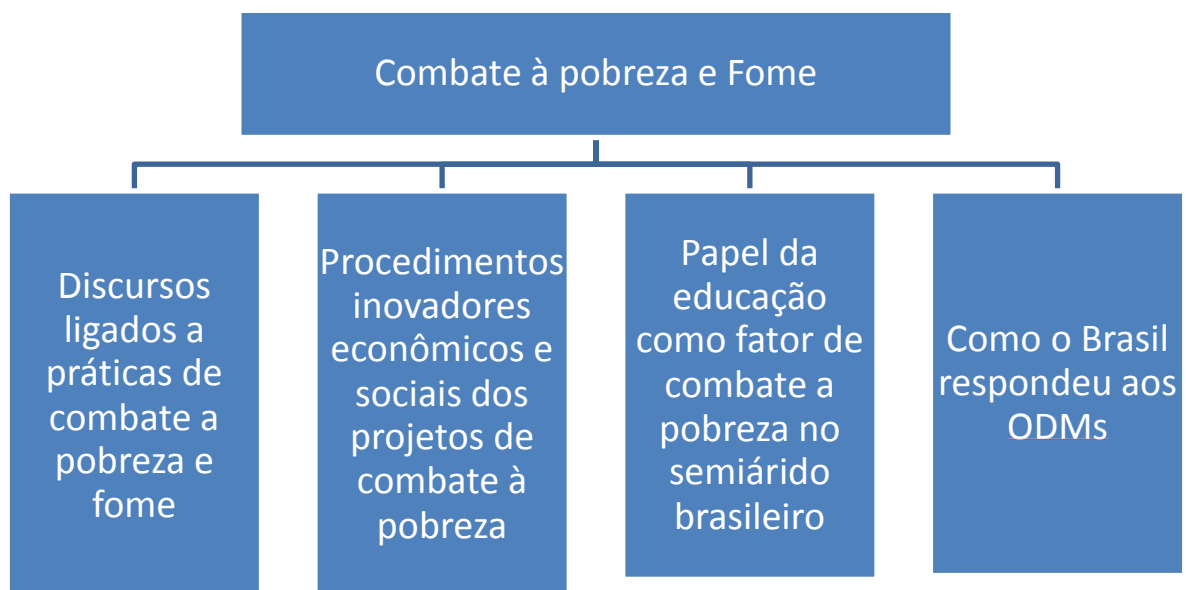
Combate à pobreza e Fome

Discursos ligados a práticas de combate a pobreza e fome

Procedimentos inovadores econômicos e sociais dos projetos de combate à pobreza

Papel da educação como fator de combate a pobreza no semiárido brasileiro

Como o Brasil respondeu aos ODMs